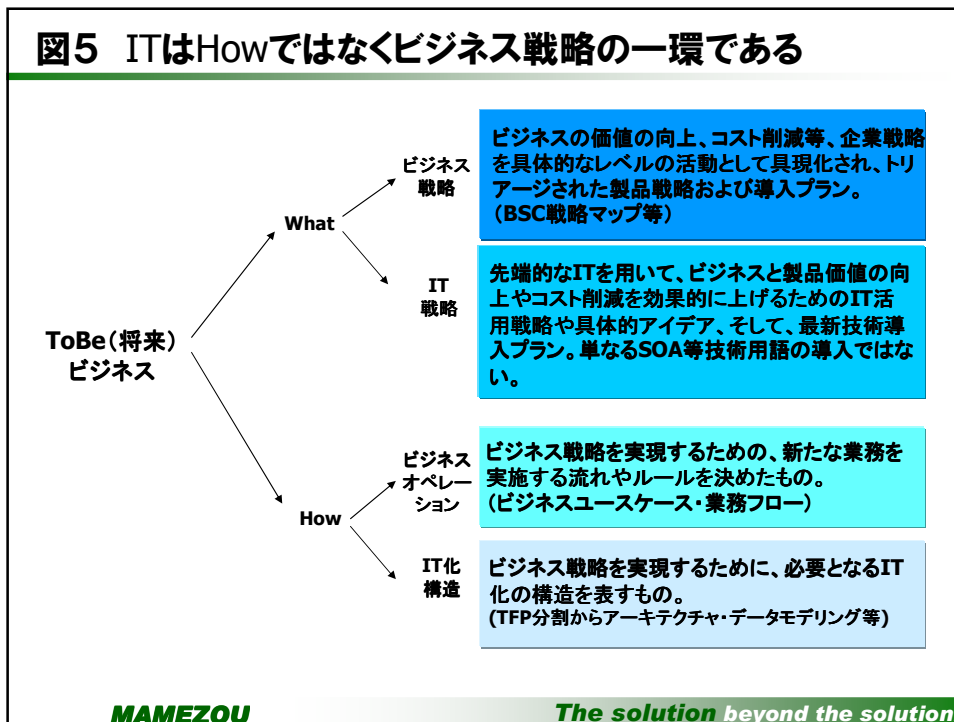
図5　ITはHowではなくビジネス戦略の一環である

ToBe（将来）ビジネス

What

How

ビジネス戦略

ビジネスの価値の向上、コスト削減等、企業戦略を具体的なレベルの活動として具現化され、トリアージされた製品戦略および導入プラン。（BSC戦略マップ等）

IT戦略

先端的なITを用いて、ビジネスと製品価値の向上やコスト削減を効果的に上げるためのIT活用戦略や具体的アイデア、そして、最新技術導入プラン。単なるSOA等技術用語の導入ではない。

ビジネスオペレーション

ビジネス戦略を実現するための、新たな業務を実施する流れやルールを決めたもの。（ビジネスユースケース・業務フロー）

IT化構造

ビジネス戦略を実現するために、必要となるIT化の構造を表すもの。(TFP分割からアーキテクチャ・データモデリング等)

MAMEZOU

The solution beyond the solution